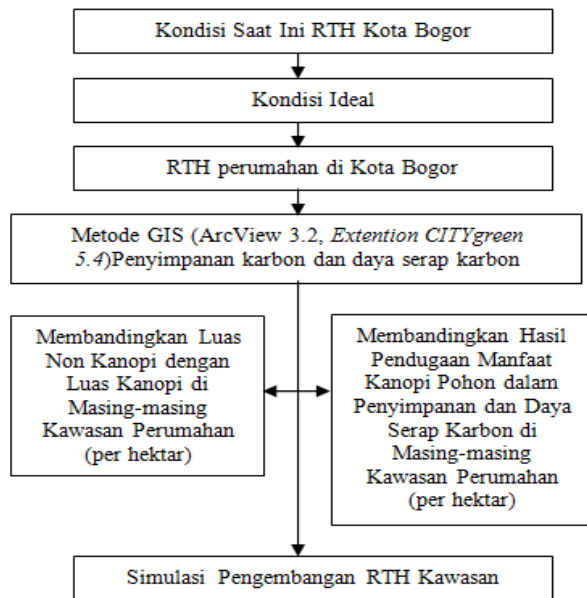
Kondisi Saat Ini RTH Kota Bogor

Kondisi Ideal

RTH perumahan di Kota Bogor

Metode GIS (ArcView 3.2, Extention CITYgreen 5.4)Penyimpanan karbon dan daya serap karbon

Membandingkan Luas Non Kanopi dengan Luas Kanopi di Masing-masing Kawasan Perumahan (per hektar)

Membandingkan Hasil Pendugaan Manfaat Kanopi Pohon dalam Penyimpanan dan Daya Serap Karbon di Masing-masing Kawasan Perumahan (per hektar)

Simulasi Pengembangan RTH Kawasan